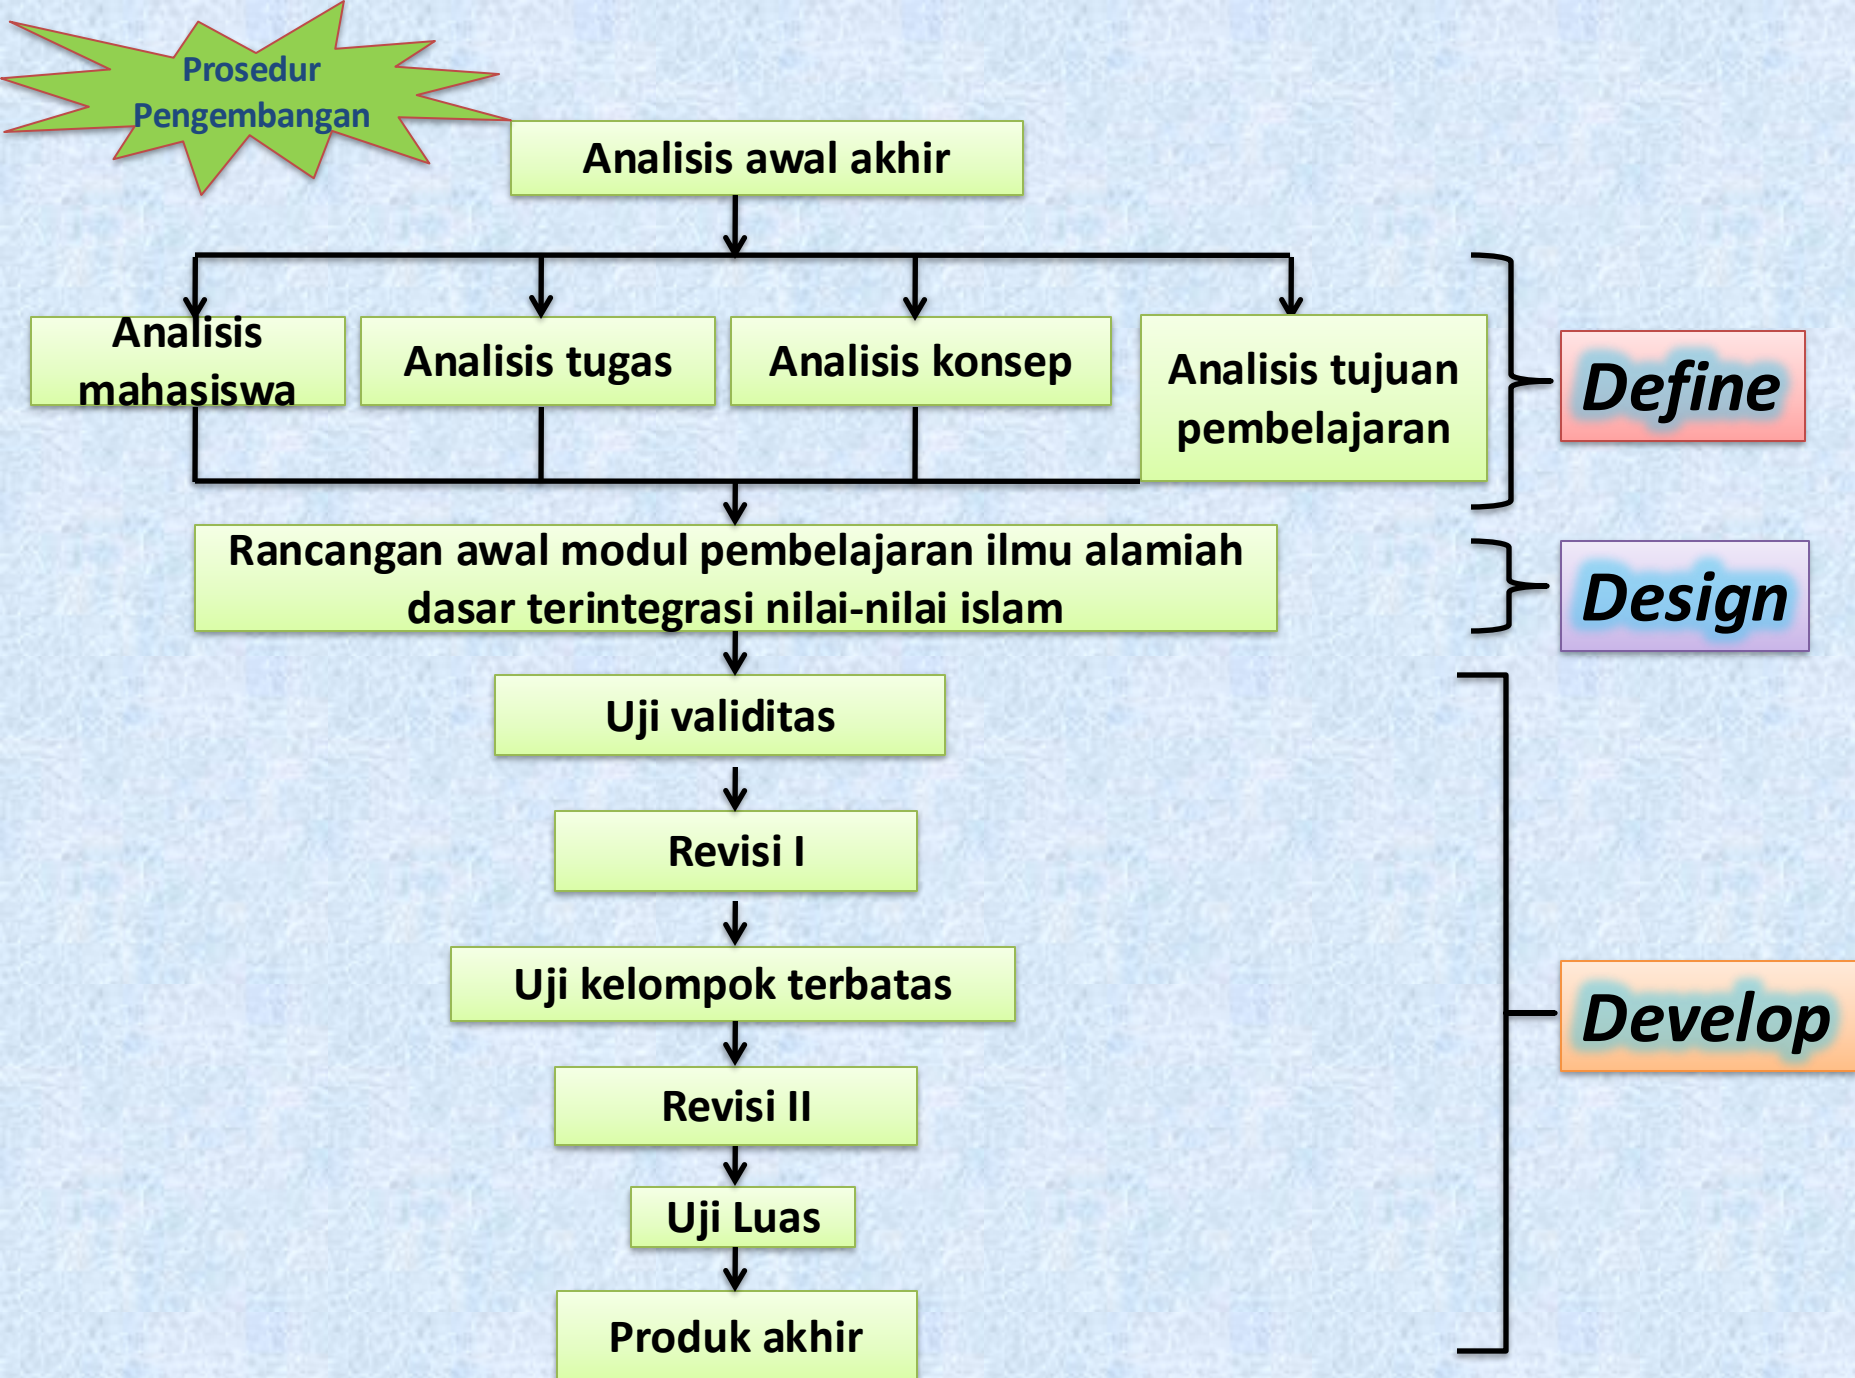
Prosedur Pengembangan

Analisis awal akhir

Analisis mahasiswa

Analisis tugas

Analisis konsep

Analisis tujuan pembelajaran

Define

Rancangan awal modul pembelajaran ilmu alamiah dasar terintegrasi nilai-nilai islam

Design

Uji validitas

Revisi I

Uji kelompok terbatas

Revisi II

Uji Luas

Produk akhir

Develop